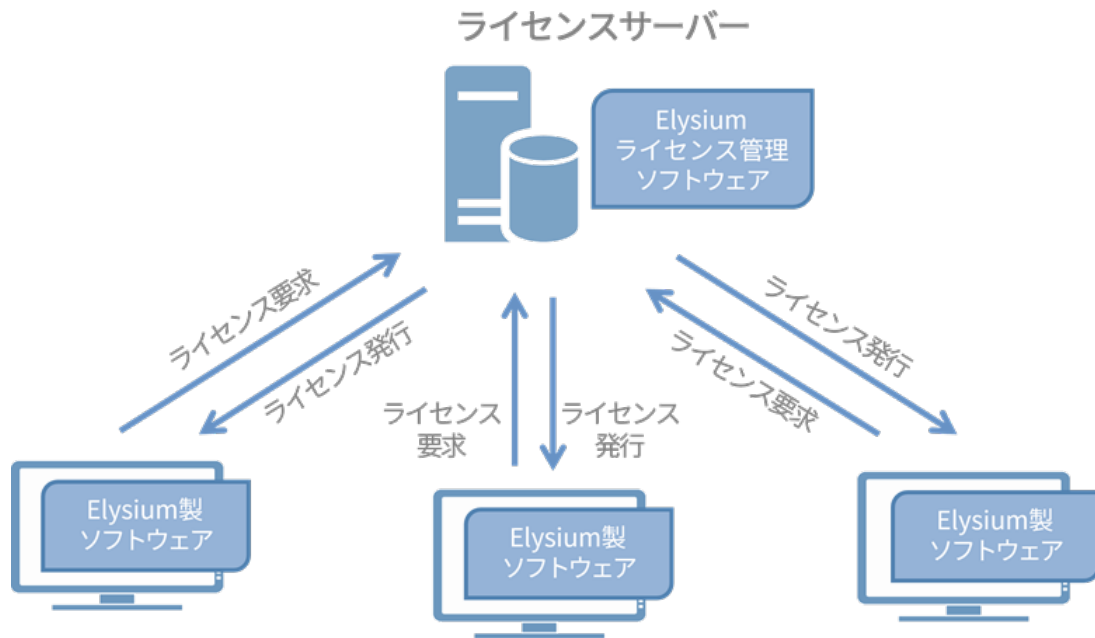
ライセンスサーバー

Elysium
ライセンス管理
ソフトウェア

ライセンス要求

ライセンス発行

ライセンス
要求

ライセンス
発行

ライセンス発行

ライセンス要求

Elysium製
ソフトウェア

Elysium製
ソフトウェア

Elysium製
ソフトウェア